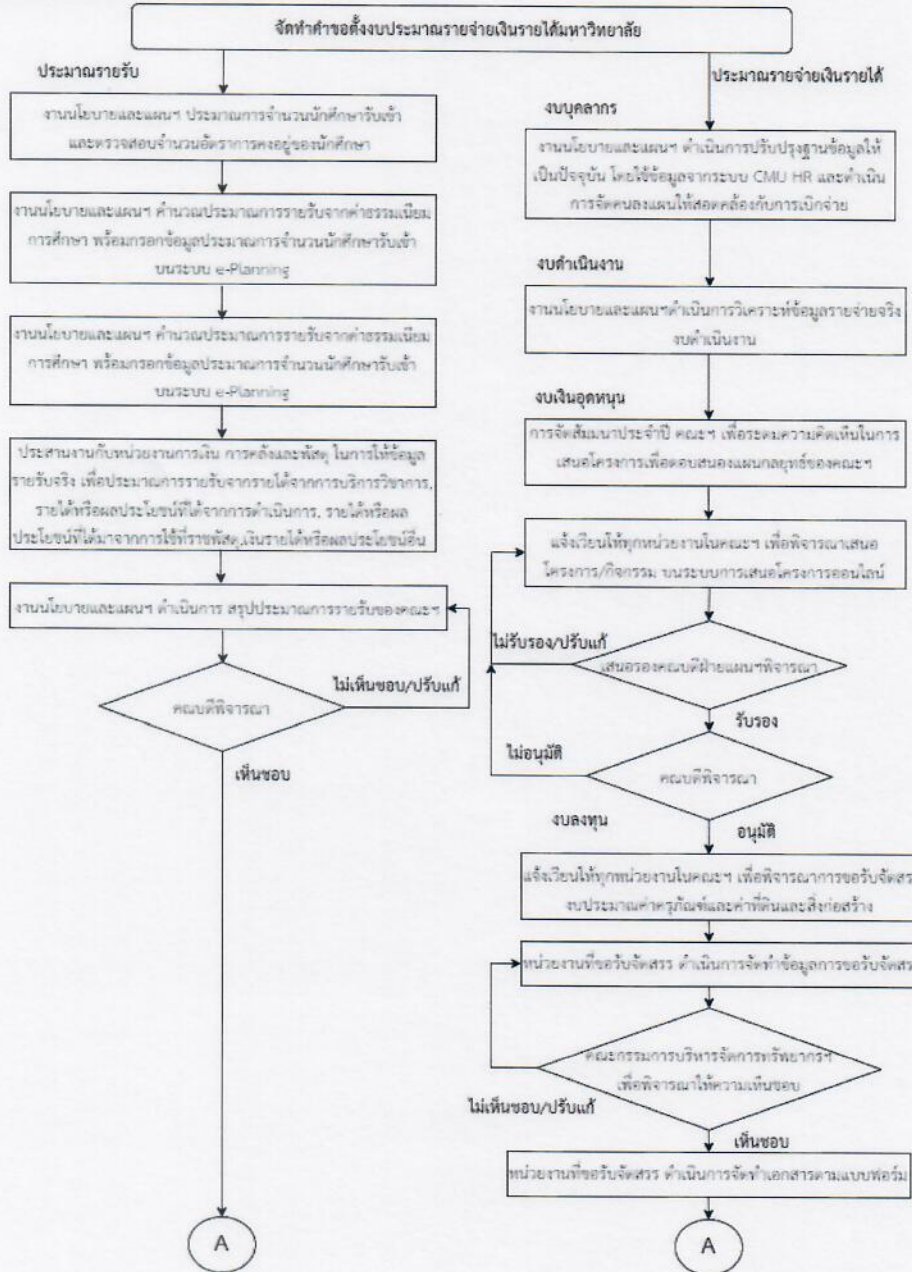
จัดทำคำขอตั้งงบประมาณรายจ่ายเงินรายได้มหาวิทยาลัย

ประมาณรายรับ

งานนโยบายและแผนฯ ประมาณการจำนวนนักศึกษารับเข้า และตรวจสอบจำนวนอัตราการคงอยู่ของนักศึกษา

งานนโยบายและแผนฯ คำนวณประมาณการรายรับจากค่าธรรมเนียมการศึกษา พร้อมกรอกข้อมูลประมาณการจำนวนนักศึกษารับเข้า บนระบบ e-Planning

งานนโยบายและแผนฯ คำนวณประมาณการรายรับจากค่าธรรมเนียมการศึกษา พร้อมกรอกข้อมูลประมาณการจำนวนนักศึกษารับเข้า บนระบบ e-Planning

ประสานงานกับหน่วยงานการเงิน การคลังและพัสดุ ในการให้ข้อมูลรายรับจริง เพื่อประมาณการรายรับจากรายได้จากการบริการวิชาการ, รายได้หรือผลประโยชน์ที่ได้จากการดำเนินการ, รายได้หรือผลประโยชน์ที่ได้มาจากการใช้ที่ราชพัสดุ,เงินรายได้หรือผลประโยชน์อื่น

งานนโยบายและแผนฯ ดำเนินการ สรุปประมาณการรายรับของคณะฯ

คณบดีพิจารณา

ไม่เห็นชอบ/ปรับแก้

เห็นชอบ

A

ประมาณรายจ่ายเงินรายได้

งบบุคลากร

งานนโยบายและแผนฯ ดำเนินการปรับปรุงฐานข้อมูลให้เป็นปัจจุบัน โดยใช้ข้อมูลจากระบบ CMU HR และดำเนินการจัดคนลงแผนให้สอดคล้องกับการเบิกจ่าย

งบดำเนินงาน

งานนโยบายและแผนฯดำเนินการวิเคราะห์ข้อมูลรายจ่ายจริง งบดำเนินงาน

งบเงินอุดหนุน

การจัดสัมมนาประจำปี คณะฯ เพื่อระดมความคิดเห็นในการเสนอโครงการเพื่อตอบสนองแผนกลยุทธ์ของคณะฯ

แจ้งเวียนให้ทุกหน่วยงานในคณะฯ เพื่อพิจารณาเสนอโครงการ/กิจกรรม บนระบบการเสนอโครงการออนไลน์

ไม่รับรอง/ปรับแก้

เสนอรองคณบดีฝ่ายแผนฯพิจารณา

รับรอง

ไม่อนุมัติ

คณบดีพิจารณา

งบลงทุน

อนุมัติ

แจ้งเวียนให้ทุกหน่วยงานในคณะฯ เพื่อพิจารณาการขอรับจัดสรรงบประมาณค่าครุภัณฑ์และค่าที่ดินและสิ่งก่อสร้าง

หน่วยงานที่ขอรับจัดสรร ดำเนินการจัดทำข้อมูลการขอรับจัดสร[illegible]

คณะกรรมการบริหารจัดการทรัพยากรฯ เพื่อพิจารณาให้ความเห็นชอบ

ไม่เห็นชอบ/ปรับแก้

เห็นชอบ

หน่วยงานที่ขอรับจัดสรร ดำเนินการจัดทำเอกสารตามแบบฟอร์ม

A